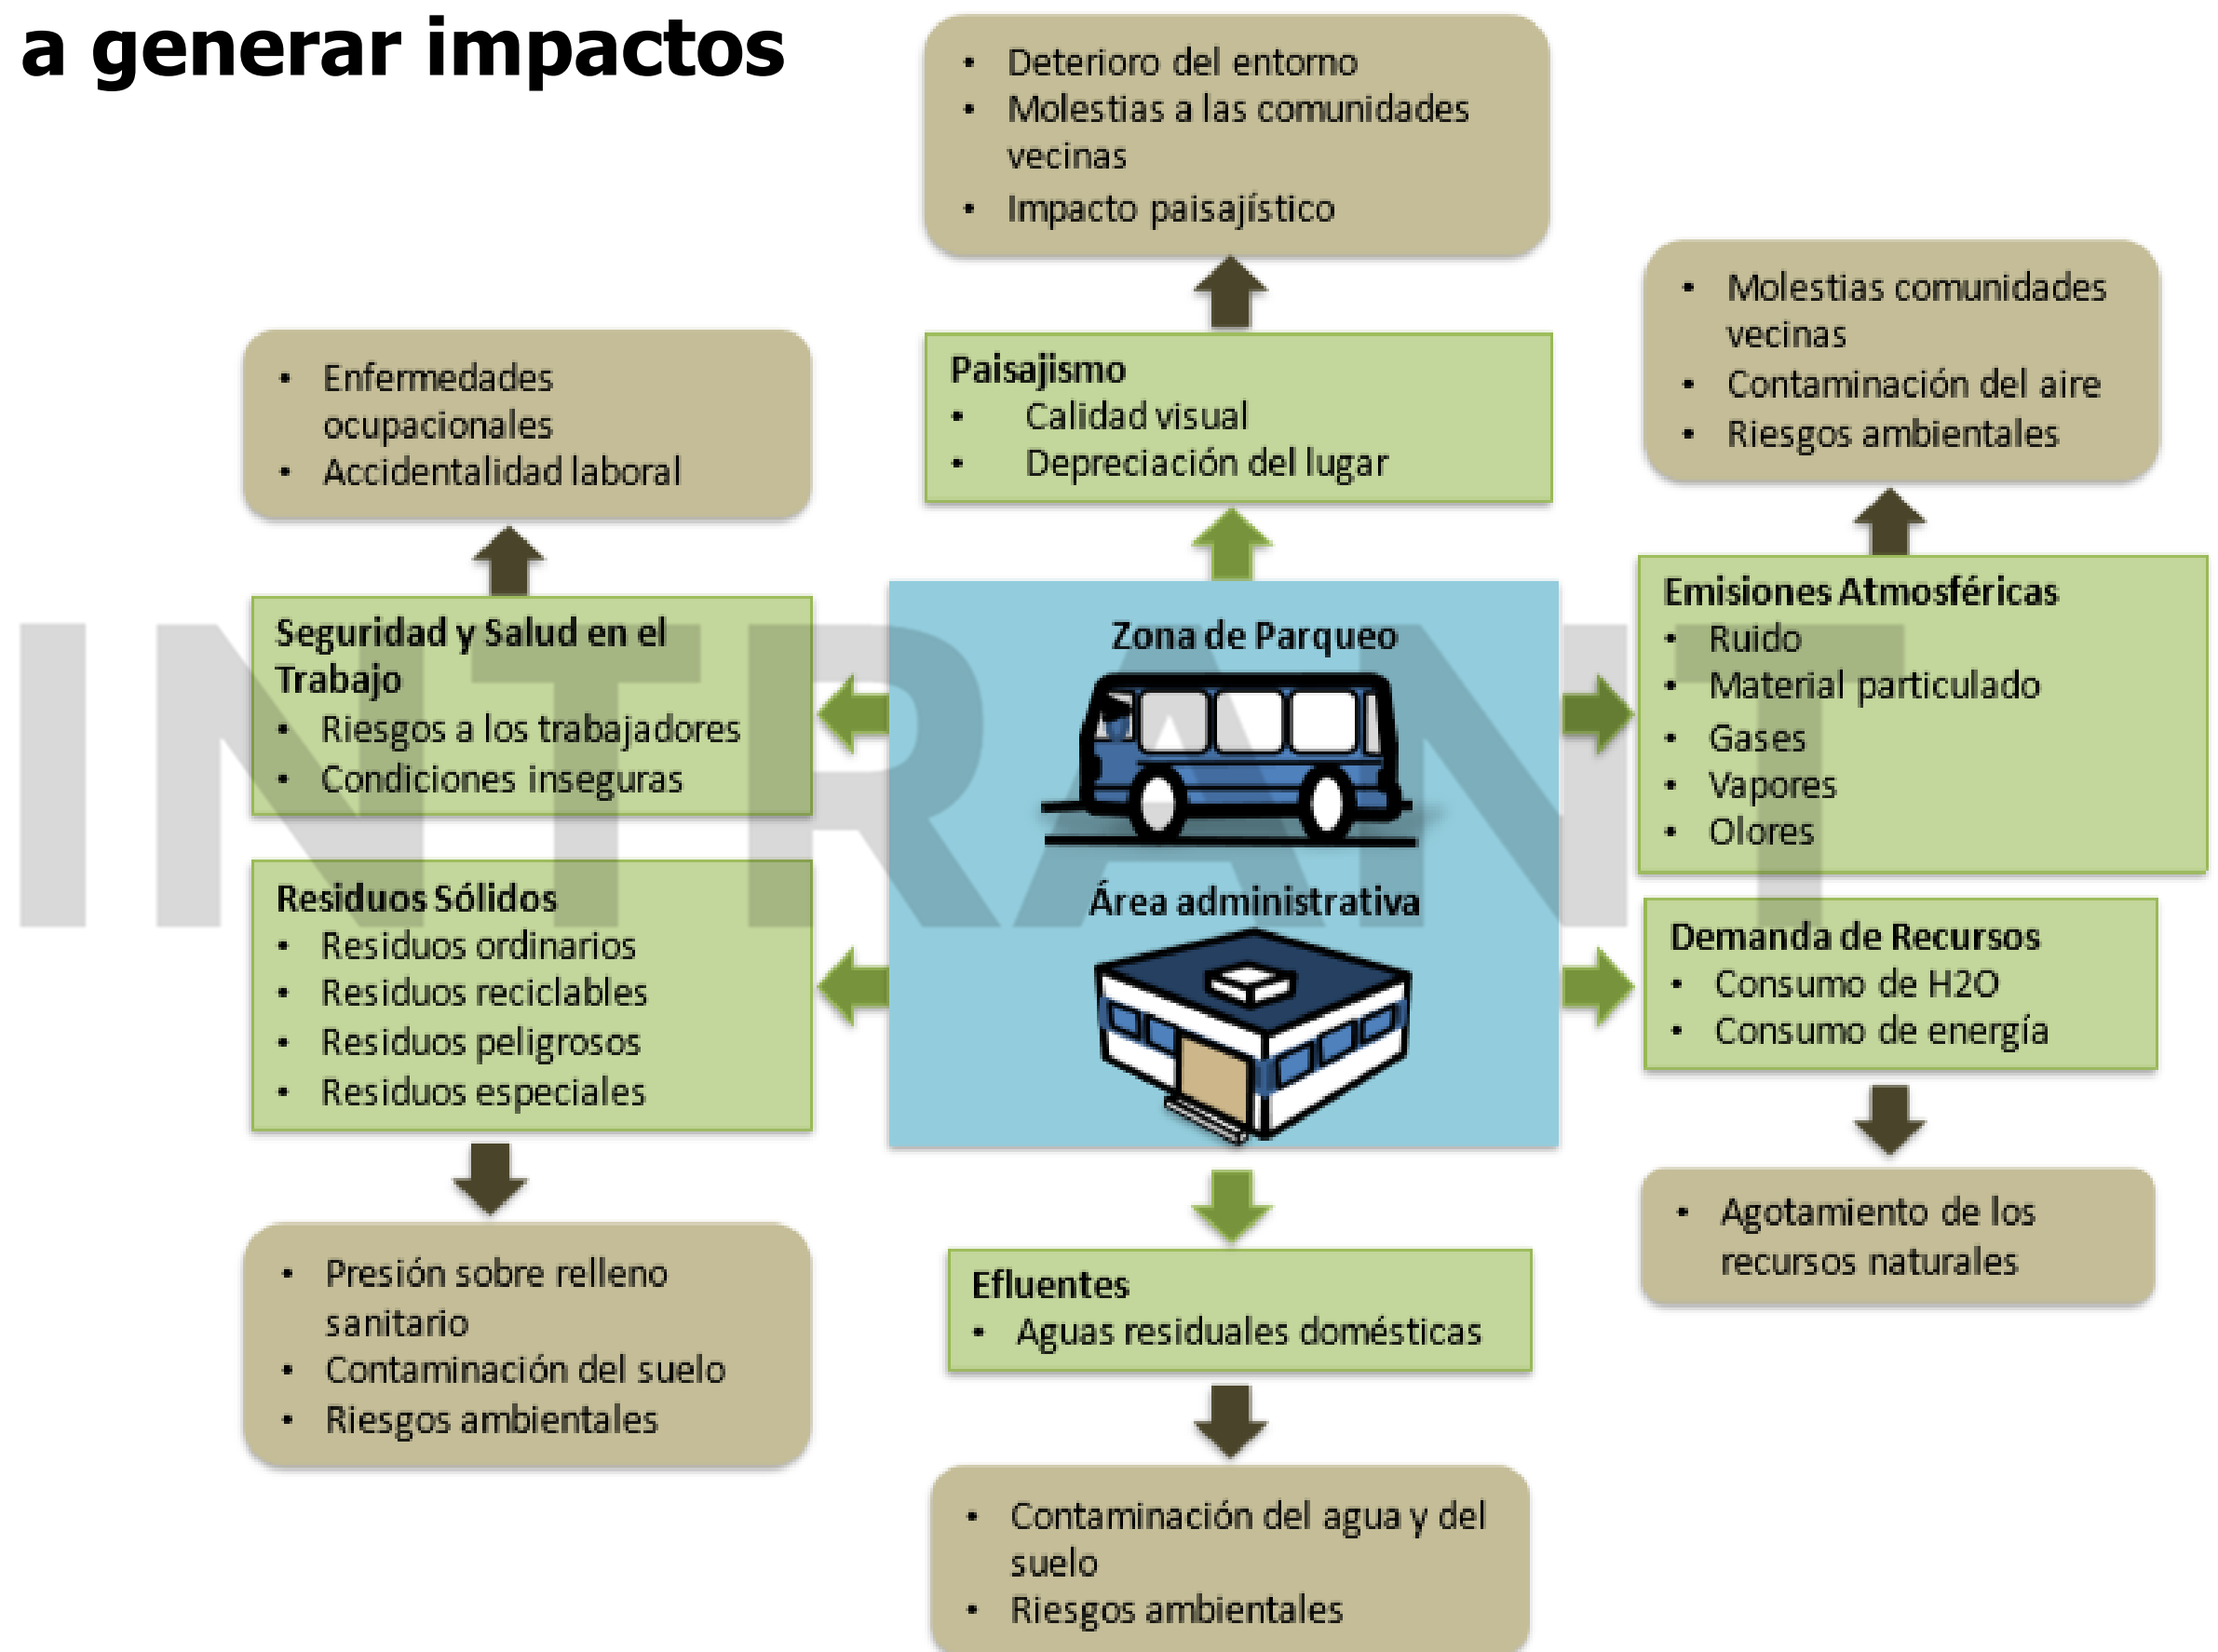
a generar impactos

- Deterioro del entorno
- Molestias a las comunidades vecinas
- Impacto paisajístico

- Enfermedades ocupacionales
- Accidentalidad laboral

Paisajismo
- Calidad visual
- Depreciación del lugar

- Molestias comunidades vecinas
- Contaminación del aire
- Riesgos ambientales

Seguridad y Salud en el Trabajo
- Riesgos a los trabajadores
- Condiciones inseguras

Zona de Parqueo

Área administrativa

Emisiones Atmosféricas
- Ruido
- Material particulado
- Gases
- Vapores
- Olores

INTRANT

Residuos Sólidos
- Residuos ordinarios
- Residuos reciclables
- Residuos peligrosos
- Residuos especiales

Demanda de Recursos
- Consumo de H2O
- Consumo de energía

- Agotamiento de los recursos naturales

- Presión sobre relleno sanitario
- Contaminación del suelo
- Riesgos ambientales

Efluentes
- Aguas residuales domésticas

- Contaminación del agua y del suelo
- Riesgos ambientales